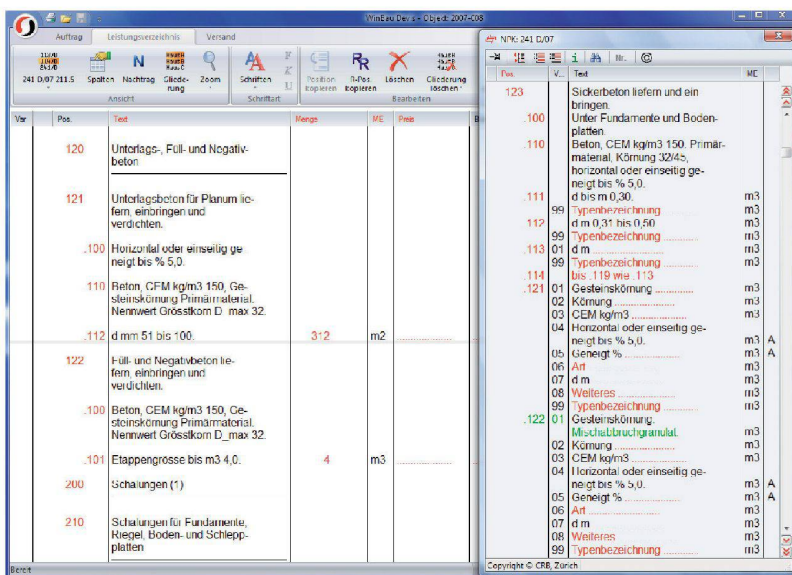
WinBau Devis - Objekt 2007-008

Auftrag | Leistungsverzeichnis | Versand

241 D/07 211.5 | Spalten | Nachtrag | Gliederung | Zoom | Ansicht | Schriften | Schriftart | Position kopieren | R-Pos kopieren | Löschen | Gliederung löschen | Bearbeiten

| Var | Pos. | Text | Menge | ME | Preis |
|---|---|---|---|---|---|
| | 120 | Unterlags-, Füll- und Negativbeton | | | |
| | 121 | Unterlagsbeton für Planum liefern, einbringen und verdichten. | | | |
| | .100 | Horizontal oder einseitig geneigt bis % 5,0. | | | |
| | .110 | Beton, CEM kg/m3 150, Gesteinskörnung Primärmaterial. Nennwert Grösstkorn D_max 32. | | | |
| | .112 | d mm 51 bis 100. | 312 | m2 | |
| | 122 | Füll- und Negativbeton liefern, einbringen und verdichten. | | | |
| | .100 | Beton, CEM kg/m3 150, Gesteinskörnung Primärmaterial. Nennwert Grösstkorn D_max 32. | | | |
| | .101 | Etappengrösse bis m3 4,0. | 4 | m3 | |
| | 200 | Schalungen (1) | | | |
| | 210 | Schalungen für Fundamente, Riegel, Boden- und Schlepp-platten | | | |

Bereit

NPK: 241 D/07

| Pos. | V... | Text | ME | |
|---|---|---|---|---|
| 123 | | Sickerbeton liefern und ein bringen. | | |
| .100 | | Unter Fundamente und Bodenplatten. | | |
| .110 | | Beton, CEM kg/m3 150. Primärmaterial, Körnung 32/45, horizontal oder einseitig geneigt bis % 5,0. | | |
| .111 | | d bis m 0,30. | m3 | |
| | 99 | Typenbezeichnung ............ | m3 | |
| .112 | | d m 0,31 bis 0,50 | m3 | |
| | 99 | Typenbezeichnung ............ | m3 | |
| .113 | 01 | d m | m3 | |
| | 99 | Typenbezeichnung ............ | m3 | |
| .114 | | bis .119 wie .113 | | |
| .121 | 01 | Gesteinskörnung ............ | m3 | |
| | 02 | Körnung ............ | m3 | |
| | 03 | CEM kg/m3 ............ | m3 | |
| | 04 | Horizontal oder einseitig geneigt bis % 5,0. | m3 | A |
| | 05 | Geneigt % ............ | m3 | A |
| | 06 | Art ............ | m3 | |
| | 07 | d m ............ | m3 | |
| | 08 | Weiteres ............ | m3 | |
| | 99 | Typenbezeichnung ............ | m3 | |
| .122 | 01 | Gesteinskörnung. Mischabbruchgranulat. | m3 | |
| | 02 | Körnung ............ | m3 | |
| | 03 | CEM kg/m3 ............ | m3 | |
| | 04 | Horizontal oder einseitig geneigt bis % 5,0. | m3 | A |
| | 05 | Geneigt % ............ | m3 | A |
| | 06 | Art ............ | m3 | |
| | 07 | d m ............ | m3 | |
| | 08 | Weiteres ............ | m3 | |
| | 99 | Typenbezeichnung ............ | m3 | |

Copyright © CRB, Zürich